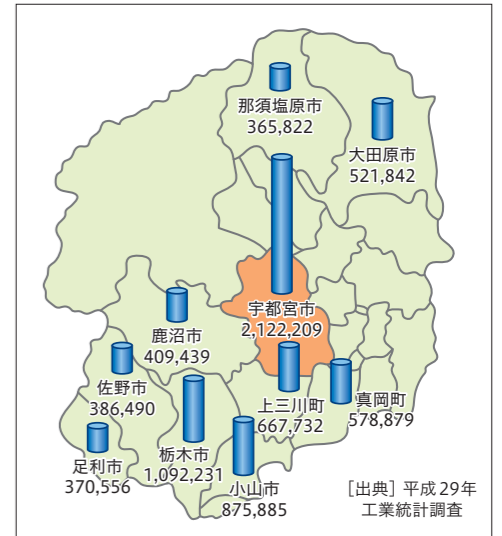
那須塩原市
365,822

大田原市
521,842

宇都宮市
2,122,209

鹿沼市
409,439

佐野市
386,490

上三川町
667,732

真岡町
578,879

足利市
370,556

栃木市
1,092,231

小山市
875,885

[出典] 平成29年
工業統計調査